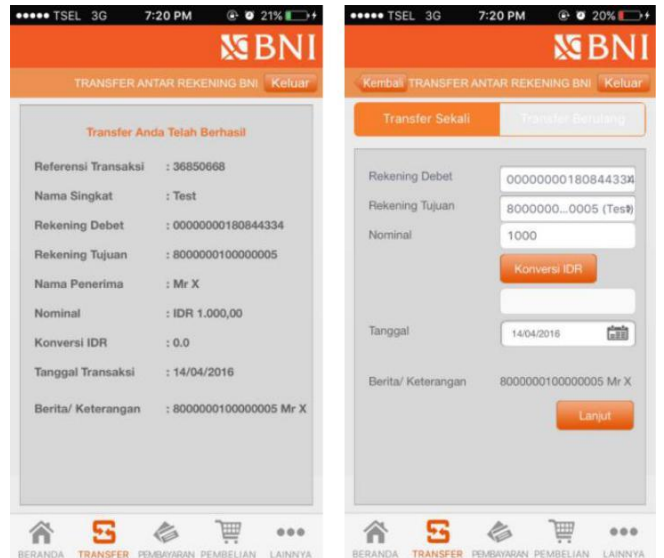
●●●●● TSEL 3G 7:20 PM 21%

BNI

TRANSFER ANTAR REKENING BNI Keluar

Transfer Anda Telah Berhasil

Referensi Transaksi : 36850668

Nama Singkat : Test

Rekening Debet : 0000000180844334

Rekening Tujuan : 8000000100000005

Nama Penerima : Mr X

Nominal : IDR 1.000,00

Konversi IDR : 0.0

Tanggal Transaksi : 14/04/2016

Berita/ Keterangan : 8000000100000005 Mr X

BERANDA TRANSFER PEMBAYARAN PEMBELIAN LAINNYA

●●●●● TSEL 3G 7:20 PM 20%

BNI

Kembali TRANSFER ANTAR REKENING BNI Keluar

Transfer Sekali Transfer Berulang

Rekening Debet 000000018084433

Rekening Tujuan 8000000...0005 (Tes

Nominal 1000

Konversi IDR

Tanggal 14/04/2016

Berita/ Keterangan 8000000100000005 Mr X

Lanjut

BERANDA TRANSFER PEMBAYARAN PEMBELIAN LAINNYA